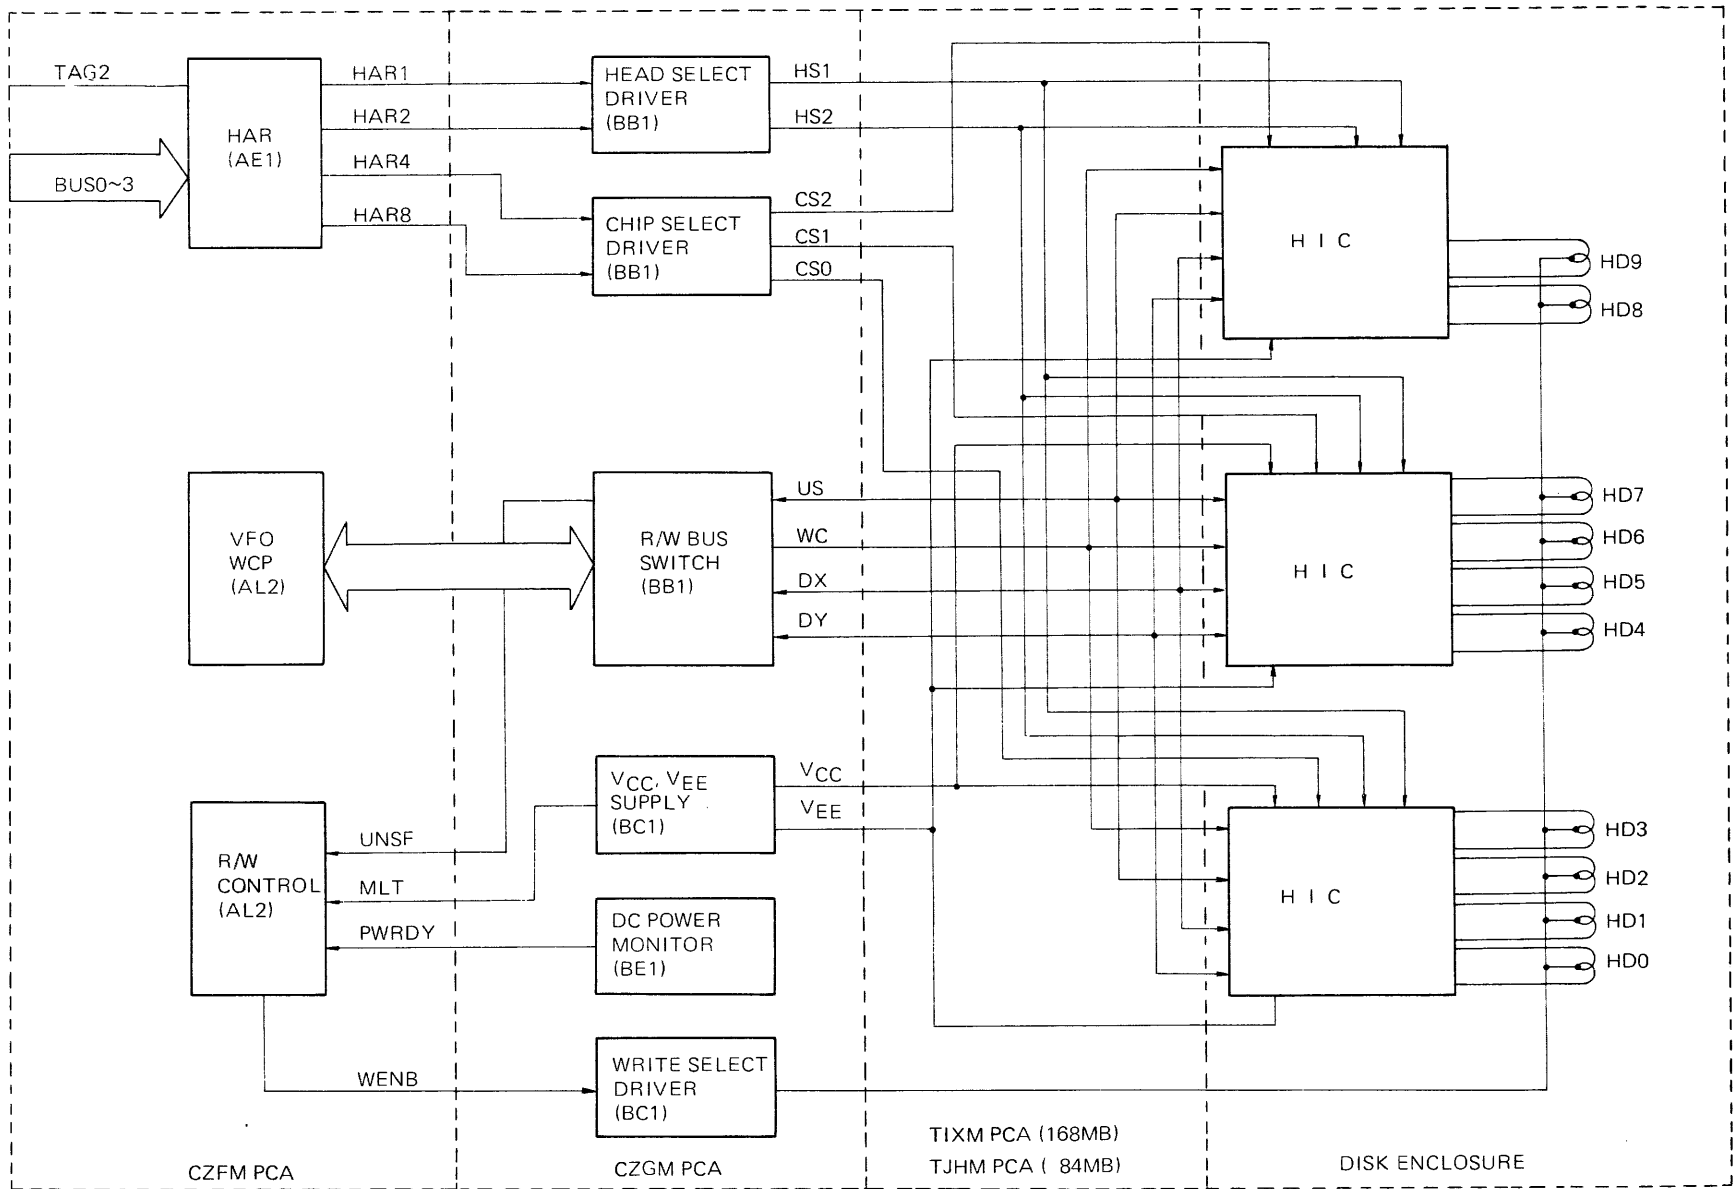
TAG2
BUS0~3
HAR (AE1)
HAR1
HAR2
HAR4
HAR8
HEAD SELECT DRIVER (BB1)
HS1
HS2
CHIP SELECT DRIVER (BB1)
CS2
CS1
CS0
H I C
HD9
HD8
VFO WCP (AL2)
R/W BUS SWITCH (BB1)
US
WC
DX
DY
H I C
HD7
HD6
HD5
HD4
$V_{CC}$, $V_{EE}$ SUPPLY (BC1)
$V_{CC}$
$V_{EE}$
R/W CONTROL (AL2)
UNSF
MLT
PWRDY
DC POWER MONITOR (BE1)
H I C
HD3
HD2
HD1
HD0
WENB
WRITE SELECT DRIVER (BC1)
CZFM PCA
CZGM PCA
TIXM PCA (168MB)
TJHM PCA ( 84MB)
DISK ENCLOSURE